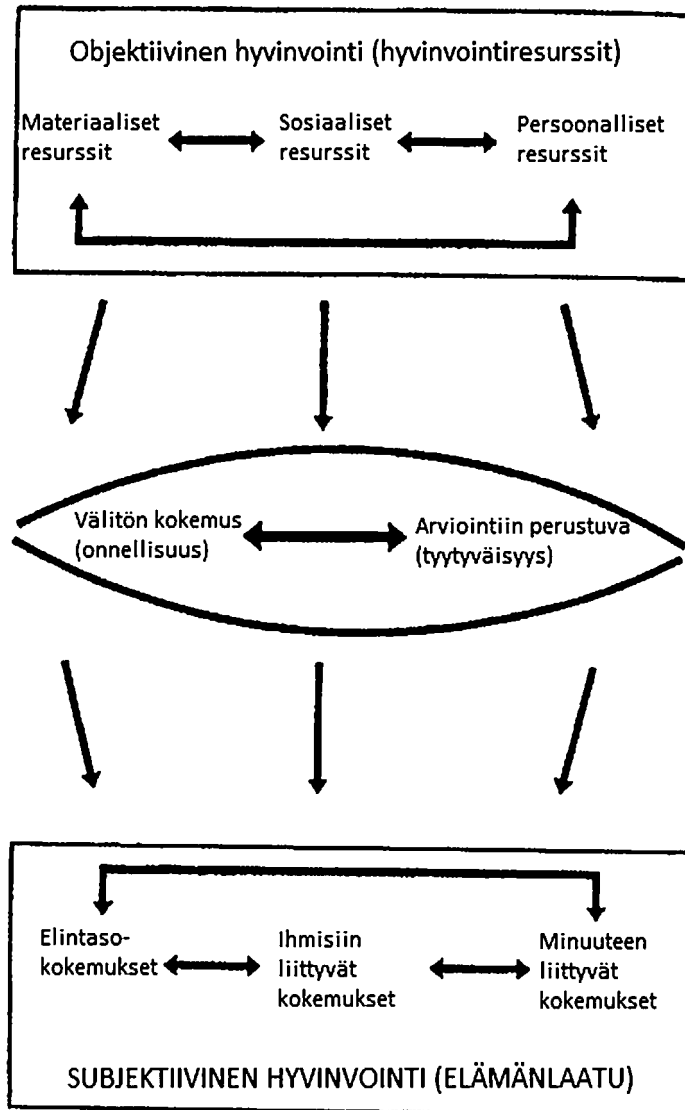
Objektiivinen hyvinvointi (hyvinvointiresurssit)

Materiaaliset resurssit

Sosiaaliset resurssit

Persoonalliset resurssit

Välitön kokemus (onnellisuus)

Arviointiin perustuva (tyytyväisyys)

Elintasokokemukset

Ihmisiin liittyvät kokemukset

Minuuteen liittyvät kokemukset

SUBJEKTIIVINEN HYVINVOINTI (ELÄMÄNLAATU)